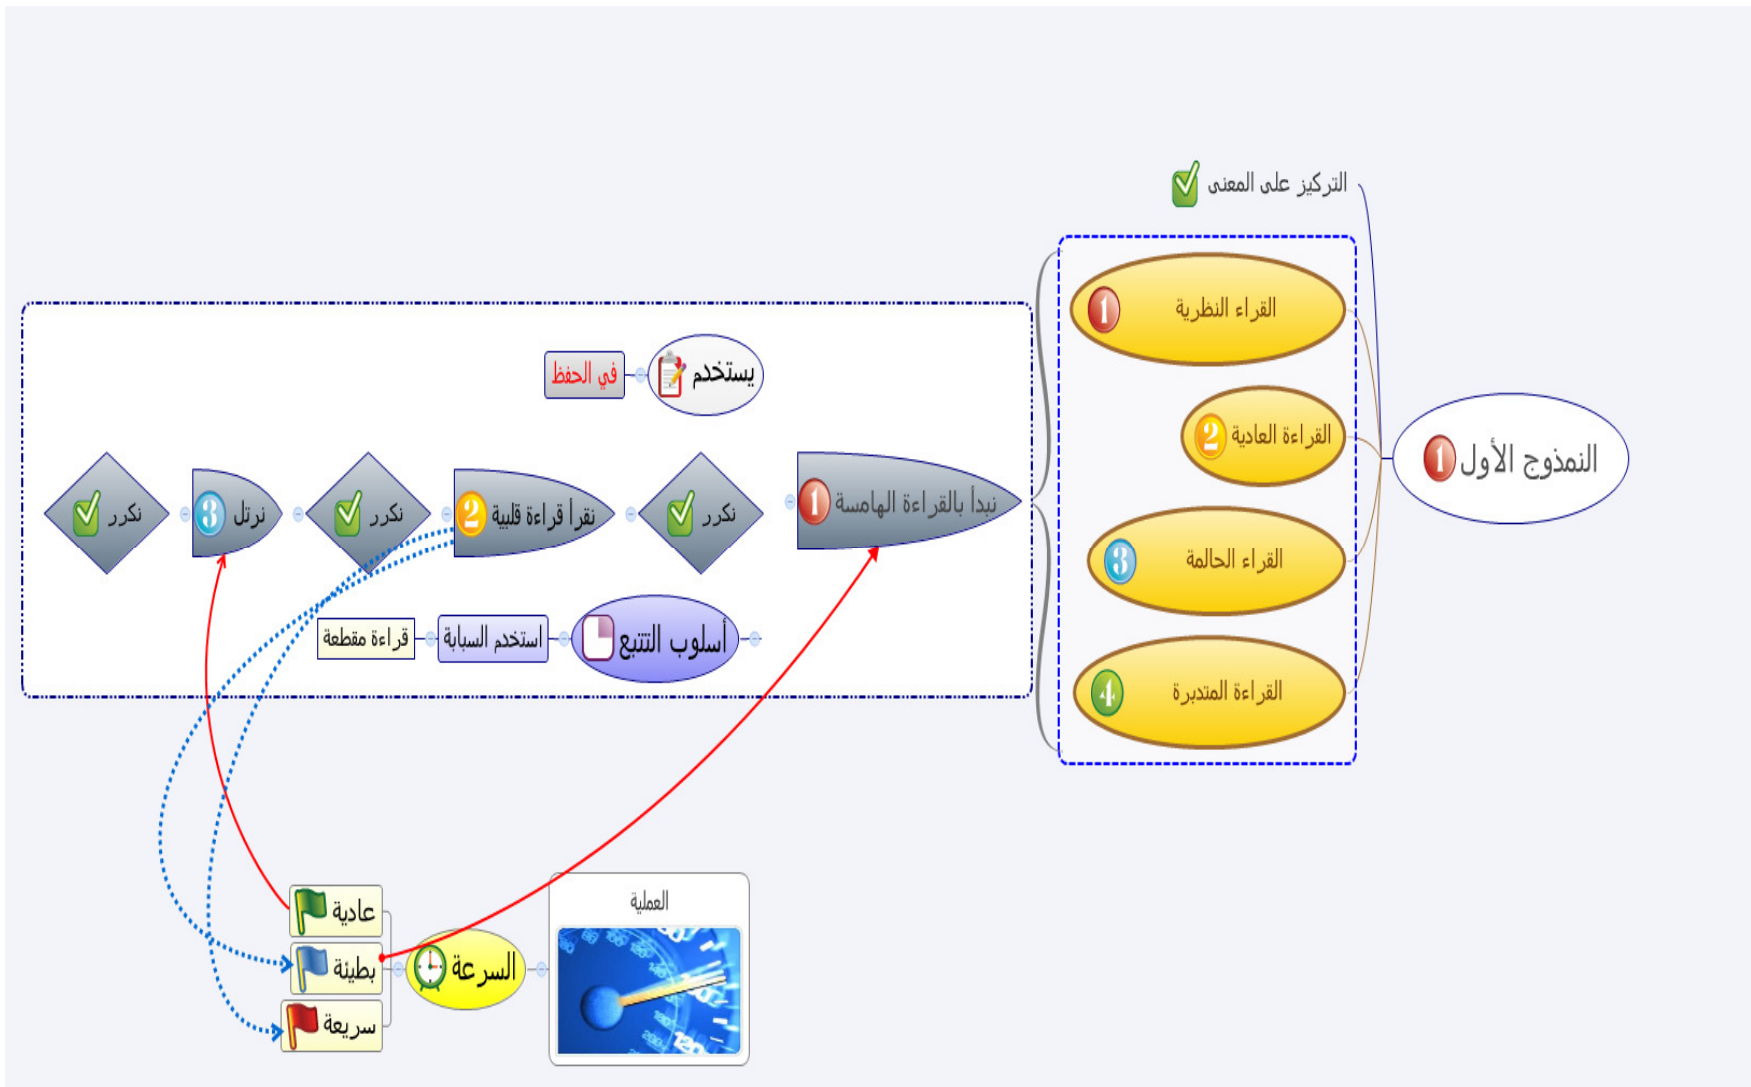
النموذج الأول

التركيز على المعنى

القراء النظرية

القراءة العادية

القراء الحالمة

القراءة المتدبرة

يستخدم

في الحفظ

نبدأ بالقراءة الهامسة

نكرر

نقرأ قراءة قلبية

نكرر

نرتل

نكرر

أسلوب التتبع

استخدم السبابة

قراءة مقطعة

العملية

السرعة

عادية

بطيئة

سريعة